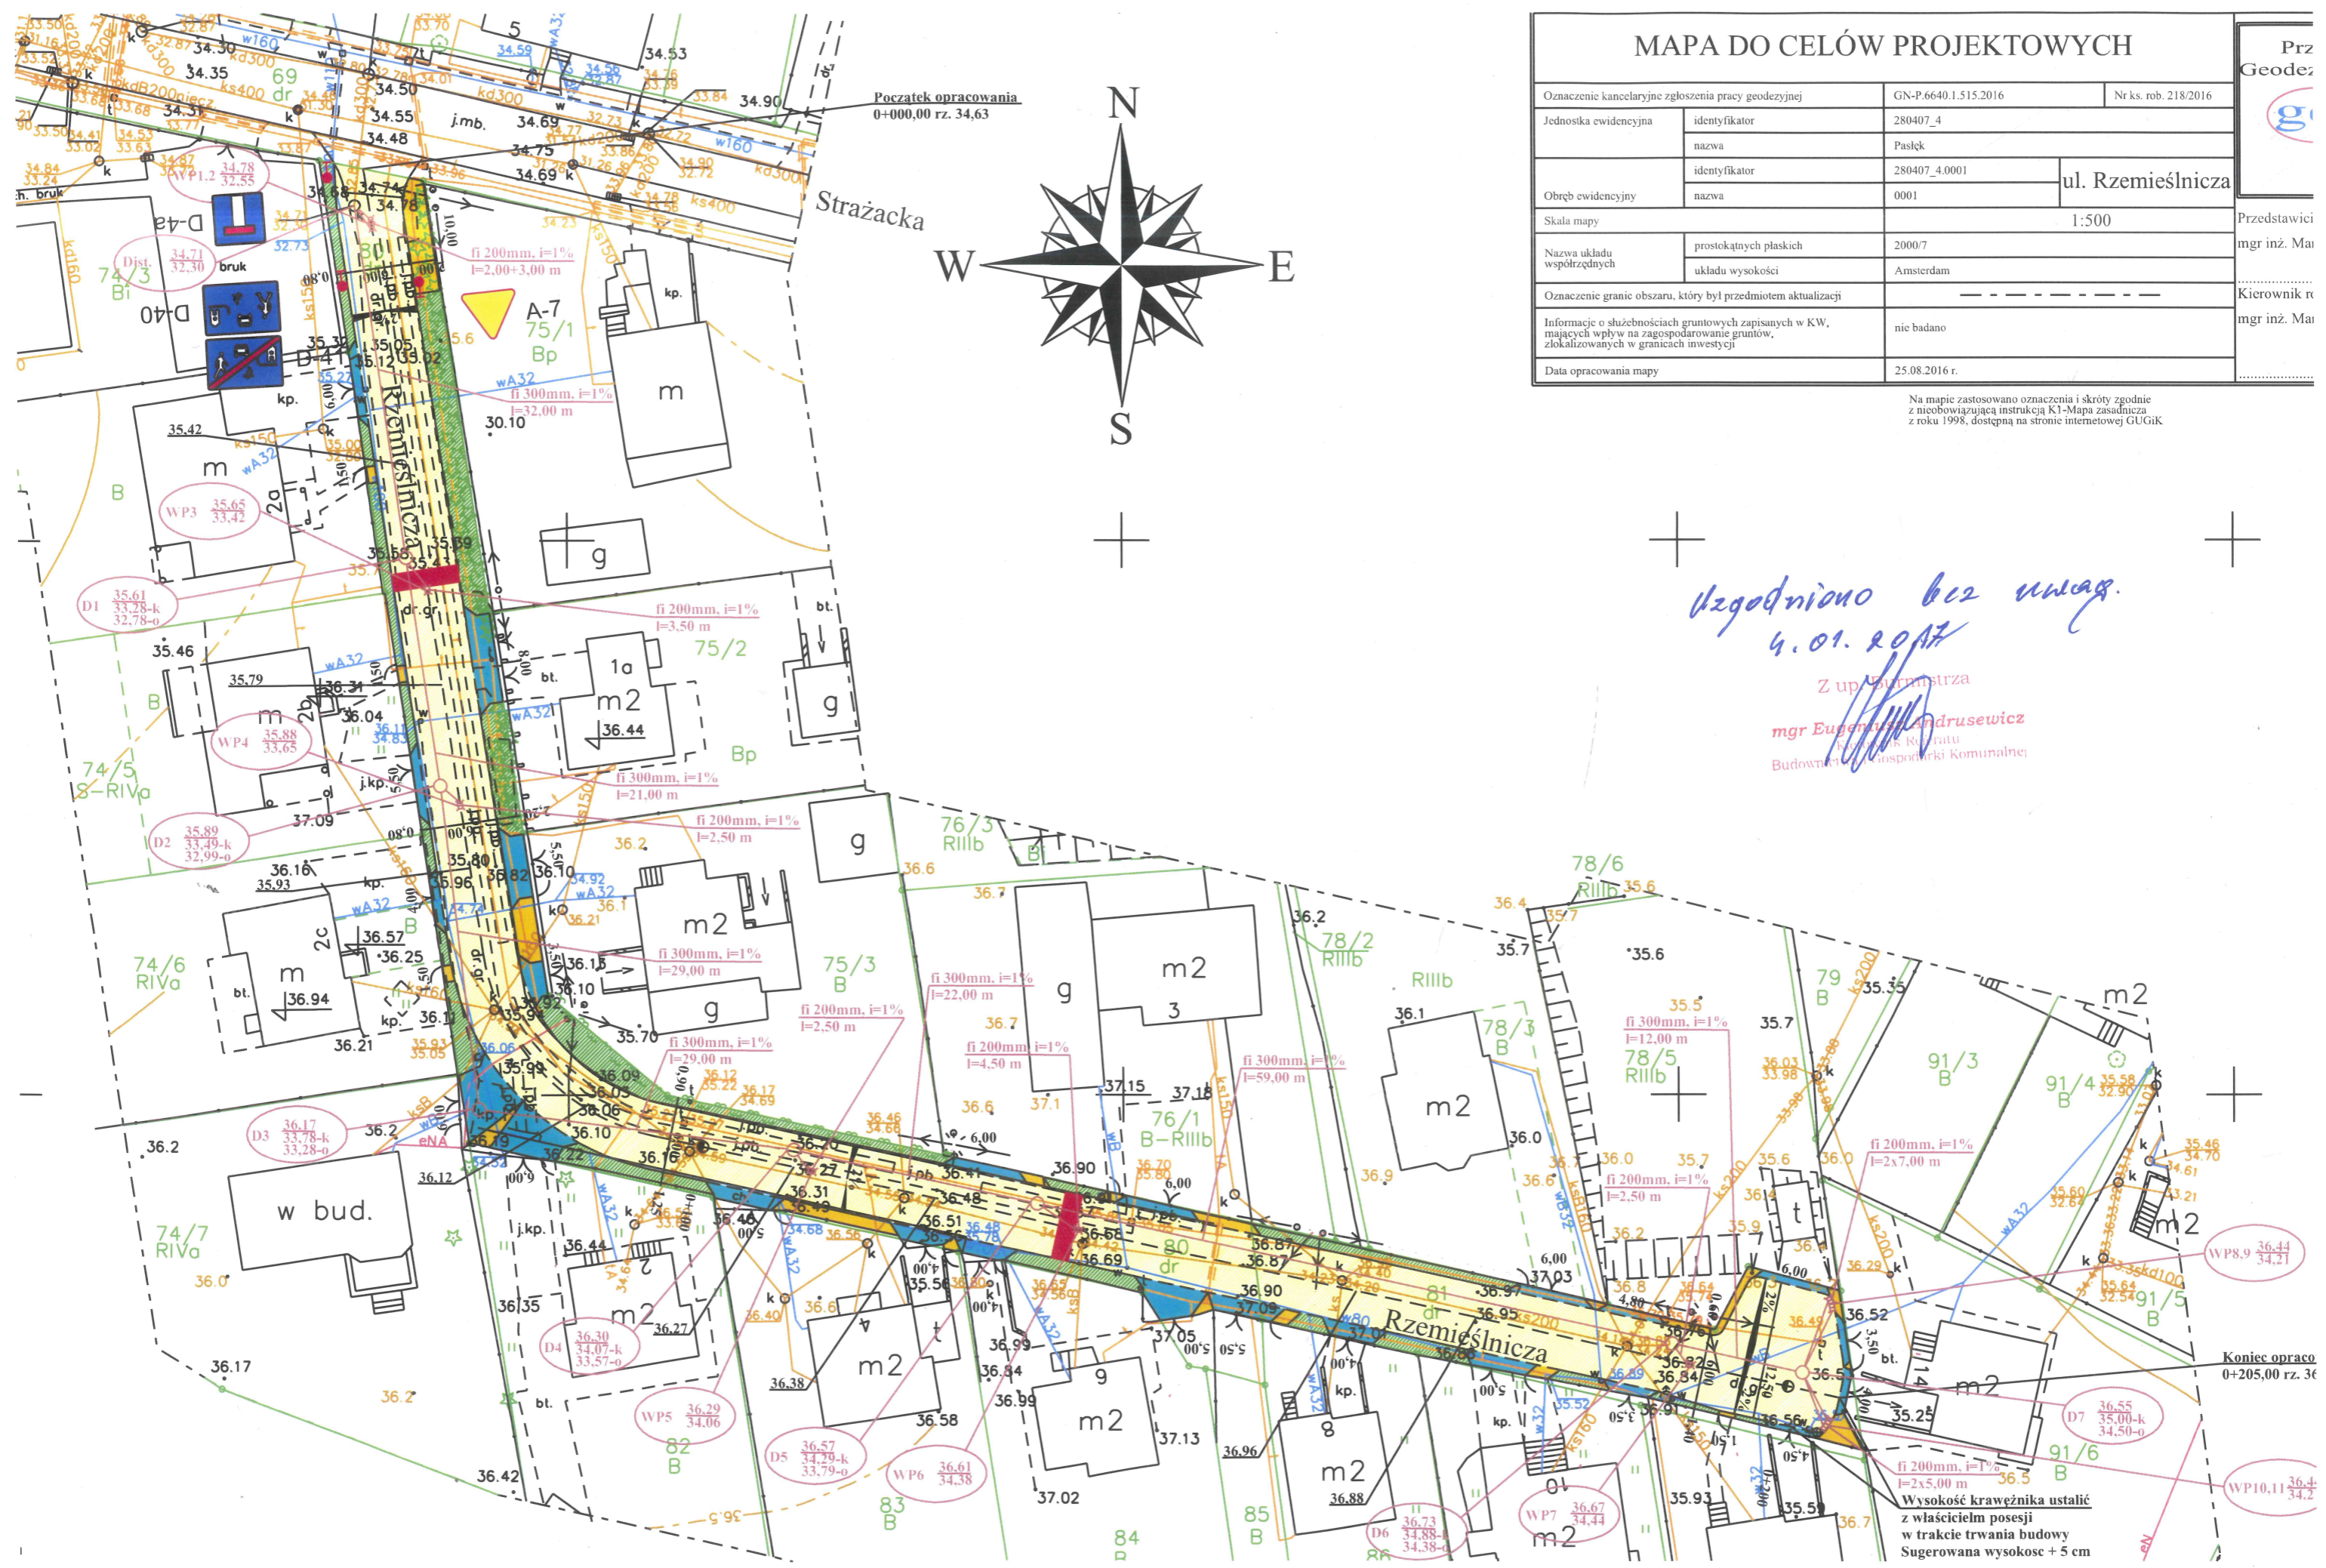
MAPA DO CELÓW PROJEKTOWYCH

| Oznaczenie kancelaryjne zgłoszenia pracy geodezyjnej | | GN-P.6640.1.515.2016 | Nr ks. rob. 218/2016 |
|---|---|---|---|
| Jednostka ewidencyjna | identyfikator | 280407_4 | |
| | nazwa | Pasłęk | |
| Obręb ewidencyjny | identyfikator | 280407_4.0001 | ul. Rzemieślnicza |
| | nazwa | 0001 | |
| Skala mapy | | 1:500 | |
| Nazwa układu współrzędnych | prostokątnych płaskich | 2000/7 | |
| | układu wysokości | Amsterdam | |
| Oznaczenie granic obszaru, który był przedmiotem aktualizacji | | | |
| Informacje o służebnościach gruntowych zapisanych w KW, mających wpływ na zagospodarowanie gruntów, zlokalizowanych w granicach inwestycji | | nie badano | |
| Data opracowania mapy | | 25.08.2016 r. | |

Prz
Geodez
Przedstawici
mgr inż. Ma
Kierownik r
mgr inż. Ma

Na mapie zastosowano oznaczenia i skróty zgodnie z nieobowiązującą instrukcją K1-Mapa zasadnicza z roku 1998, dostępną na stronie internetowej GUGiK

N
W
E
S

Początek opracowania
0+000,00 rz. 34,63

Strażacka

Uzgodniono bez uwag.
4.01.2017

Z up. Burmistrza
mgr Eugeniusz Andrusewicz
Kierownik Referatu
Budownictwa i Gospodarki Komunalnej

Rzemieślnicza
Rzemieślnicza

fi 200mm, i=1%
l=2,00+3,00 m
fi 300mm, i=1%
l=32,00 m
fi 200mm, i=1%
l=3,50 m
fi 300mm, i=1%
l=21,00 m
fi 200mm, i=1%
l=2,50 m
fi 300mm, i=1%
l=29,00 m
fi 300mm, i=1%
l=22,00 m
fi 200mm, i=1%
l=2,50 m
fi 200mm, i=1%
l=4,50 m
fi 300mm, i=1%
l=29,00 m
fi 300mm, i=1%
l=59,00 m
fi 300mm, i=1%
l=12,00 m
fi 200mm, i=1%
l=2,50 m
fi 200mm, i=1%
l=2x7,00 m
fi 200mm, i=1%
l=2x5,00 m

WP1.2 34.78 32.55
Dist. 34.71 32.30
WP3 35.65 33.42
D1 35.61 33.28-k 32.78-o
WP4 35.88 33.65
D2 35.89 33.49-k 32.99-o
D3 36.17 33.78-k 33.28-o
D4 36.30 34.07-k 33.57-o
WP5 36.29 34.06
D5 36.57 34.29-k 33.79-o
WP6 36.61 34.38
D6 36.73 34.88 34.38-o
WP7 36.67 34.44
D7 36.55 35.00-k 34.50-o
WP8.9 36.44 34.21
WP10.11 36.4 34.2

A-7
D-40
D-41
D-42
75/1 Bp
74/3 Bi
75/2 Bp
74/5 S-RIVa
74/6 RIVa
75/3 B
74/7 RIVa
76/3 RIIIb
78/6 RIIIb
78/2 RIIIb
76/1 B-RIIIb
78/3 B
78/5 RIIIb
79 B
91/3 B
91/4 B
91/5 B
91/6 B
80 dr
81 dr
82 B
83 B
84
85 B
69 dr

m
m2
g
w bud.
1a
2a
2b
2c
3
kp.
bt.
j.kp.
dr.gr
j.mb.
bruk
h. bruk

Koniec opraco
0+205,00 rz. 36

Wysokość krawężnika ustalić
z właścicielem posesji
w trakcie trwania budowy
Sugerowana wysokosc + 5 cm